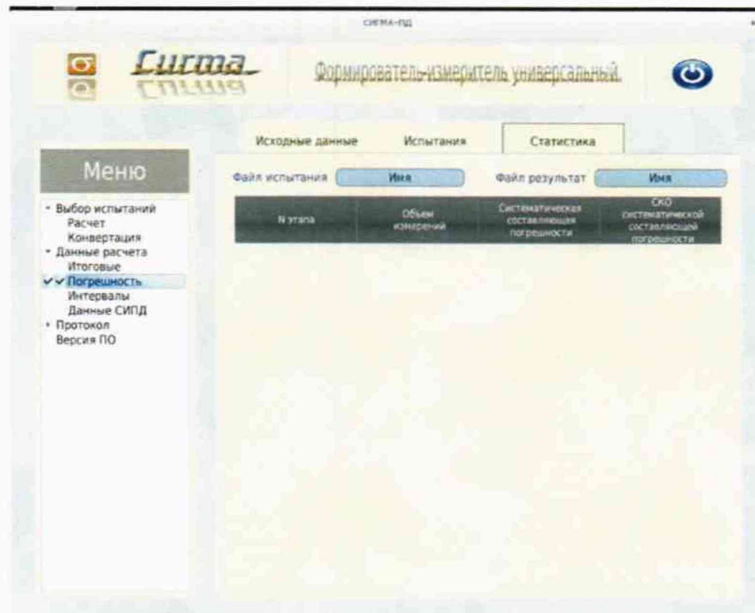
СИГМА-ПД

Сигма

Формирователь-измеритель универсальный

Исходные данные | Испытания | Статистика

Меню

• Выбор испытаний
Расчет
Конвертация
• Данные расчета
Итоговые
✓✓ Погрешность
Интервалы
Данные СИПД
• Протокол
Версия ПО

Файл испытания | Имя | Файл результат | Имя

| N этапа | Объем измерений | Систематическая составляющая погрешности | СКО систематической составляющей погрешности |
|---|---|---|---|